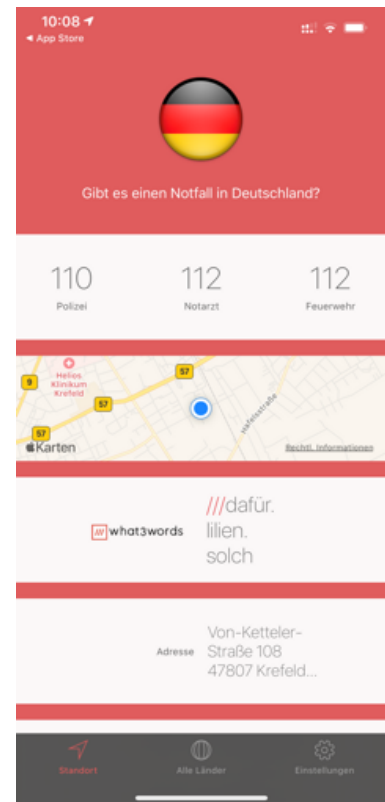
10:08
◂ App Store

Gibt es einen Notfall in Deutschland?

| 110 | 112 | 112 |
|---|---|---|
| Polizei | Notarzt | Feuerwehr |

Helios Klinikum Krefeld
9
57
57
57
Hafelsstraße
Karten
Rechtl. Informationen

what3words
///dafür.
lilien.
solch

Adresse
Von-Ketteler-Straße 108
47807 Krefeld...

Standort
Alle Länder
Einstellungen